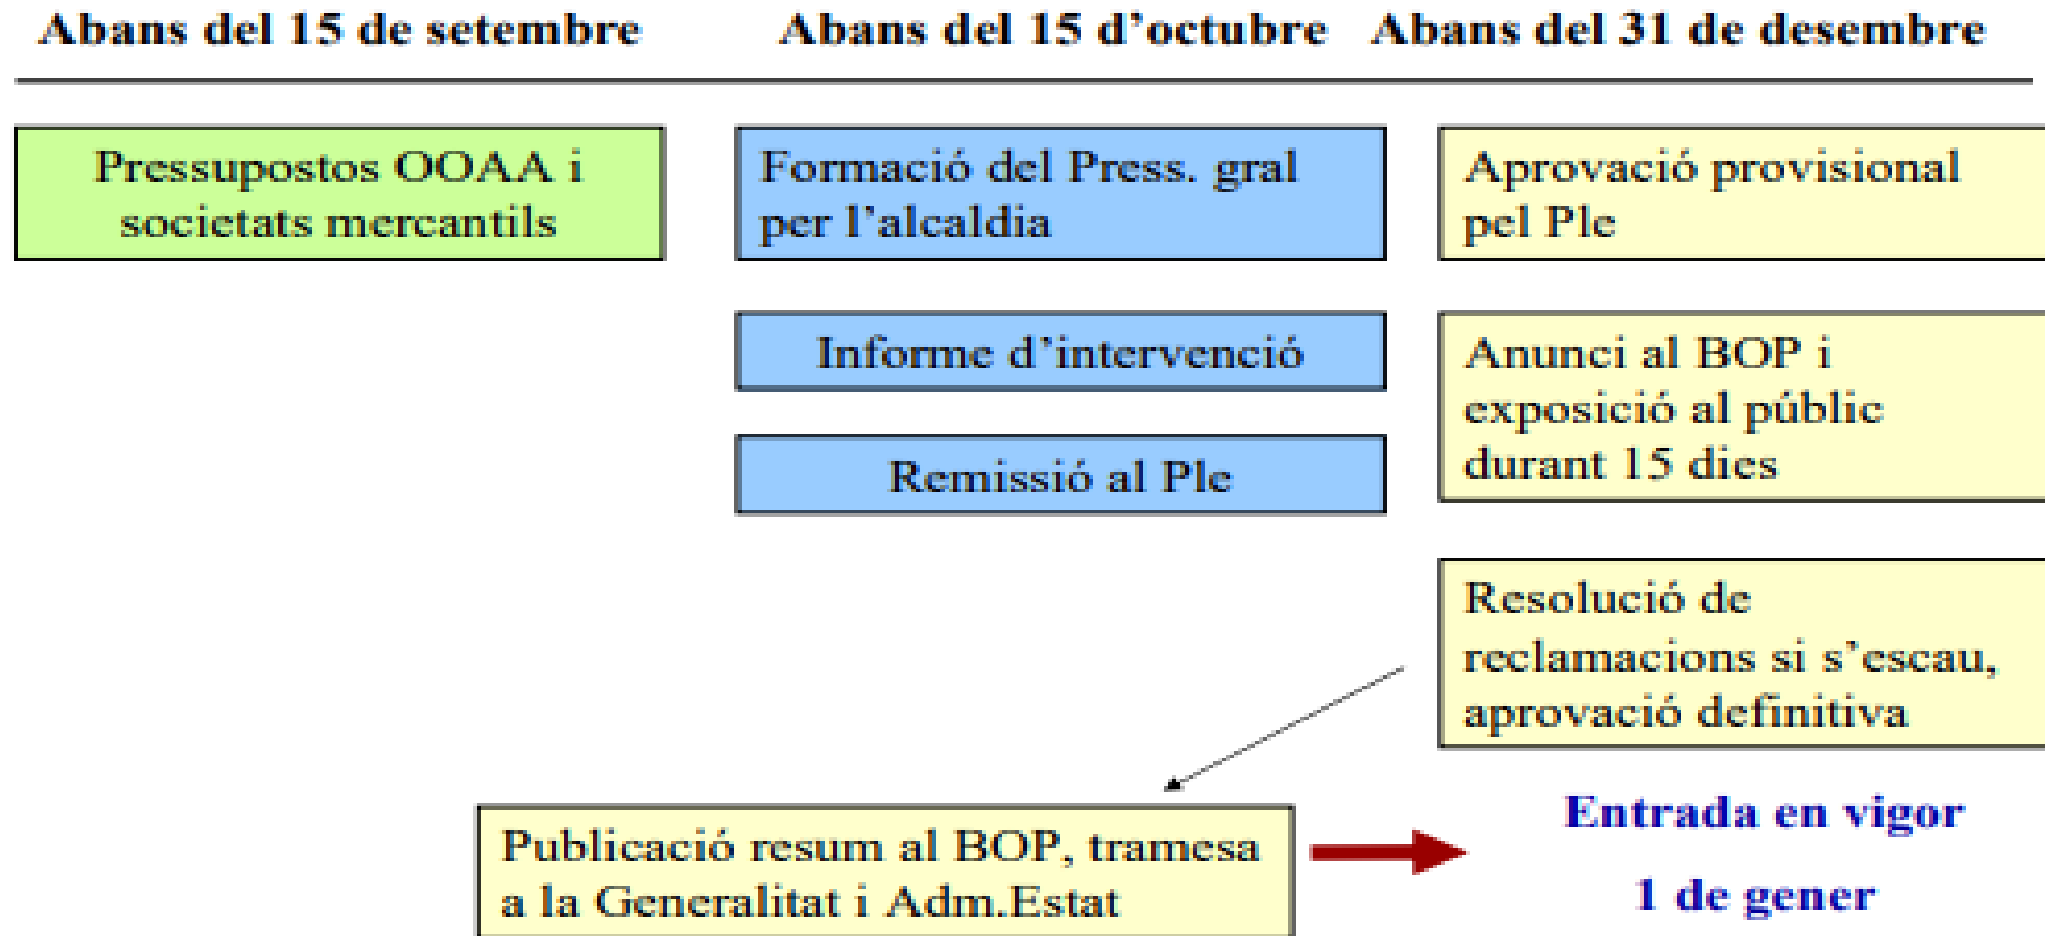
Abans del 15 de setembre

Abans del 15 d'octubre

Abans del 31 de desembre

Pressupostos OOAA i societats mercantils

Formació del Press. gral per l'alcaldia

Informe d'intervenció

Remissió al Ple

Aprovació provisional pel Ple

Anunci al BOP i exposició al públic durant 15 dies

Resolució de reclamacions si s'escau, aprovació definitiva

Publicació resum al BOP, tramesa a la Generalitat i Adm.Estat

Entrada en vigor

1 de gener